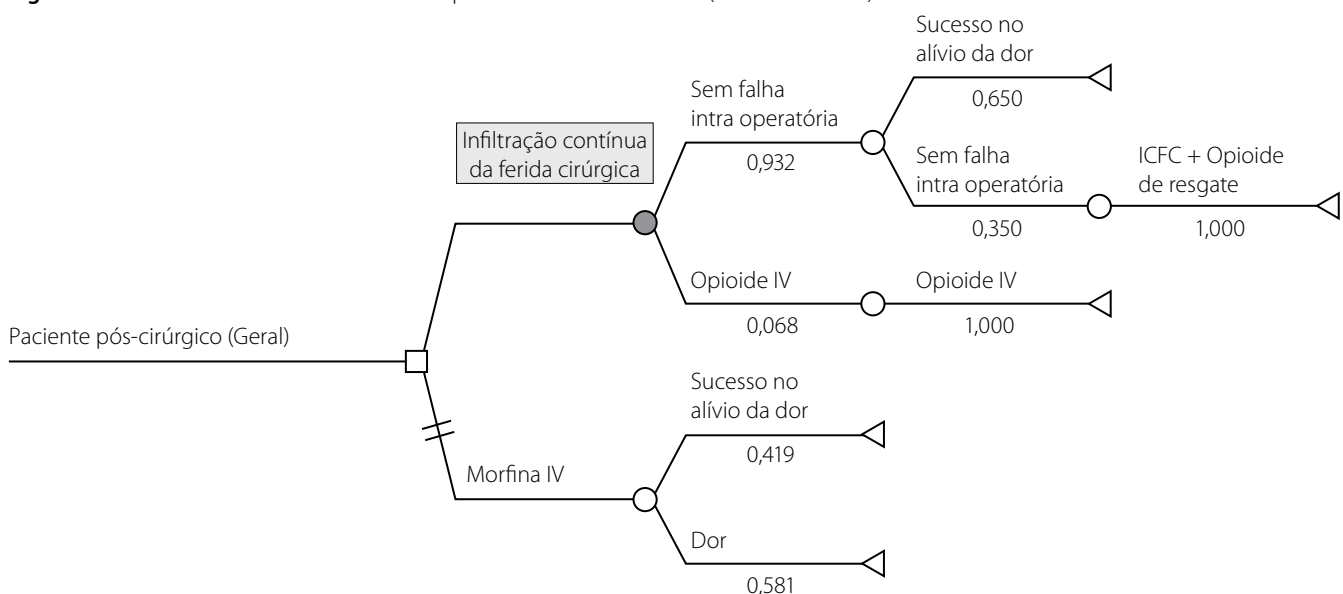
Paciente pós-cirúrgico (Geral)

Infiltração contínua da ferida cirúrgica

Sem falha intra operatória
0,932

Sucesso no alívio da dor
0,650

Sem falha intra operatória
0,350

ICFC + Opioide de resgate
1,000

Opioide IV
0,068

Opioide IV
1,000

Morfina IV

Sucesso no alívio da dor
0,419

Dor
0,581